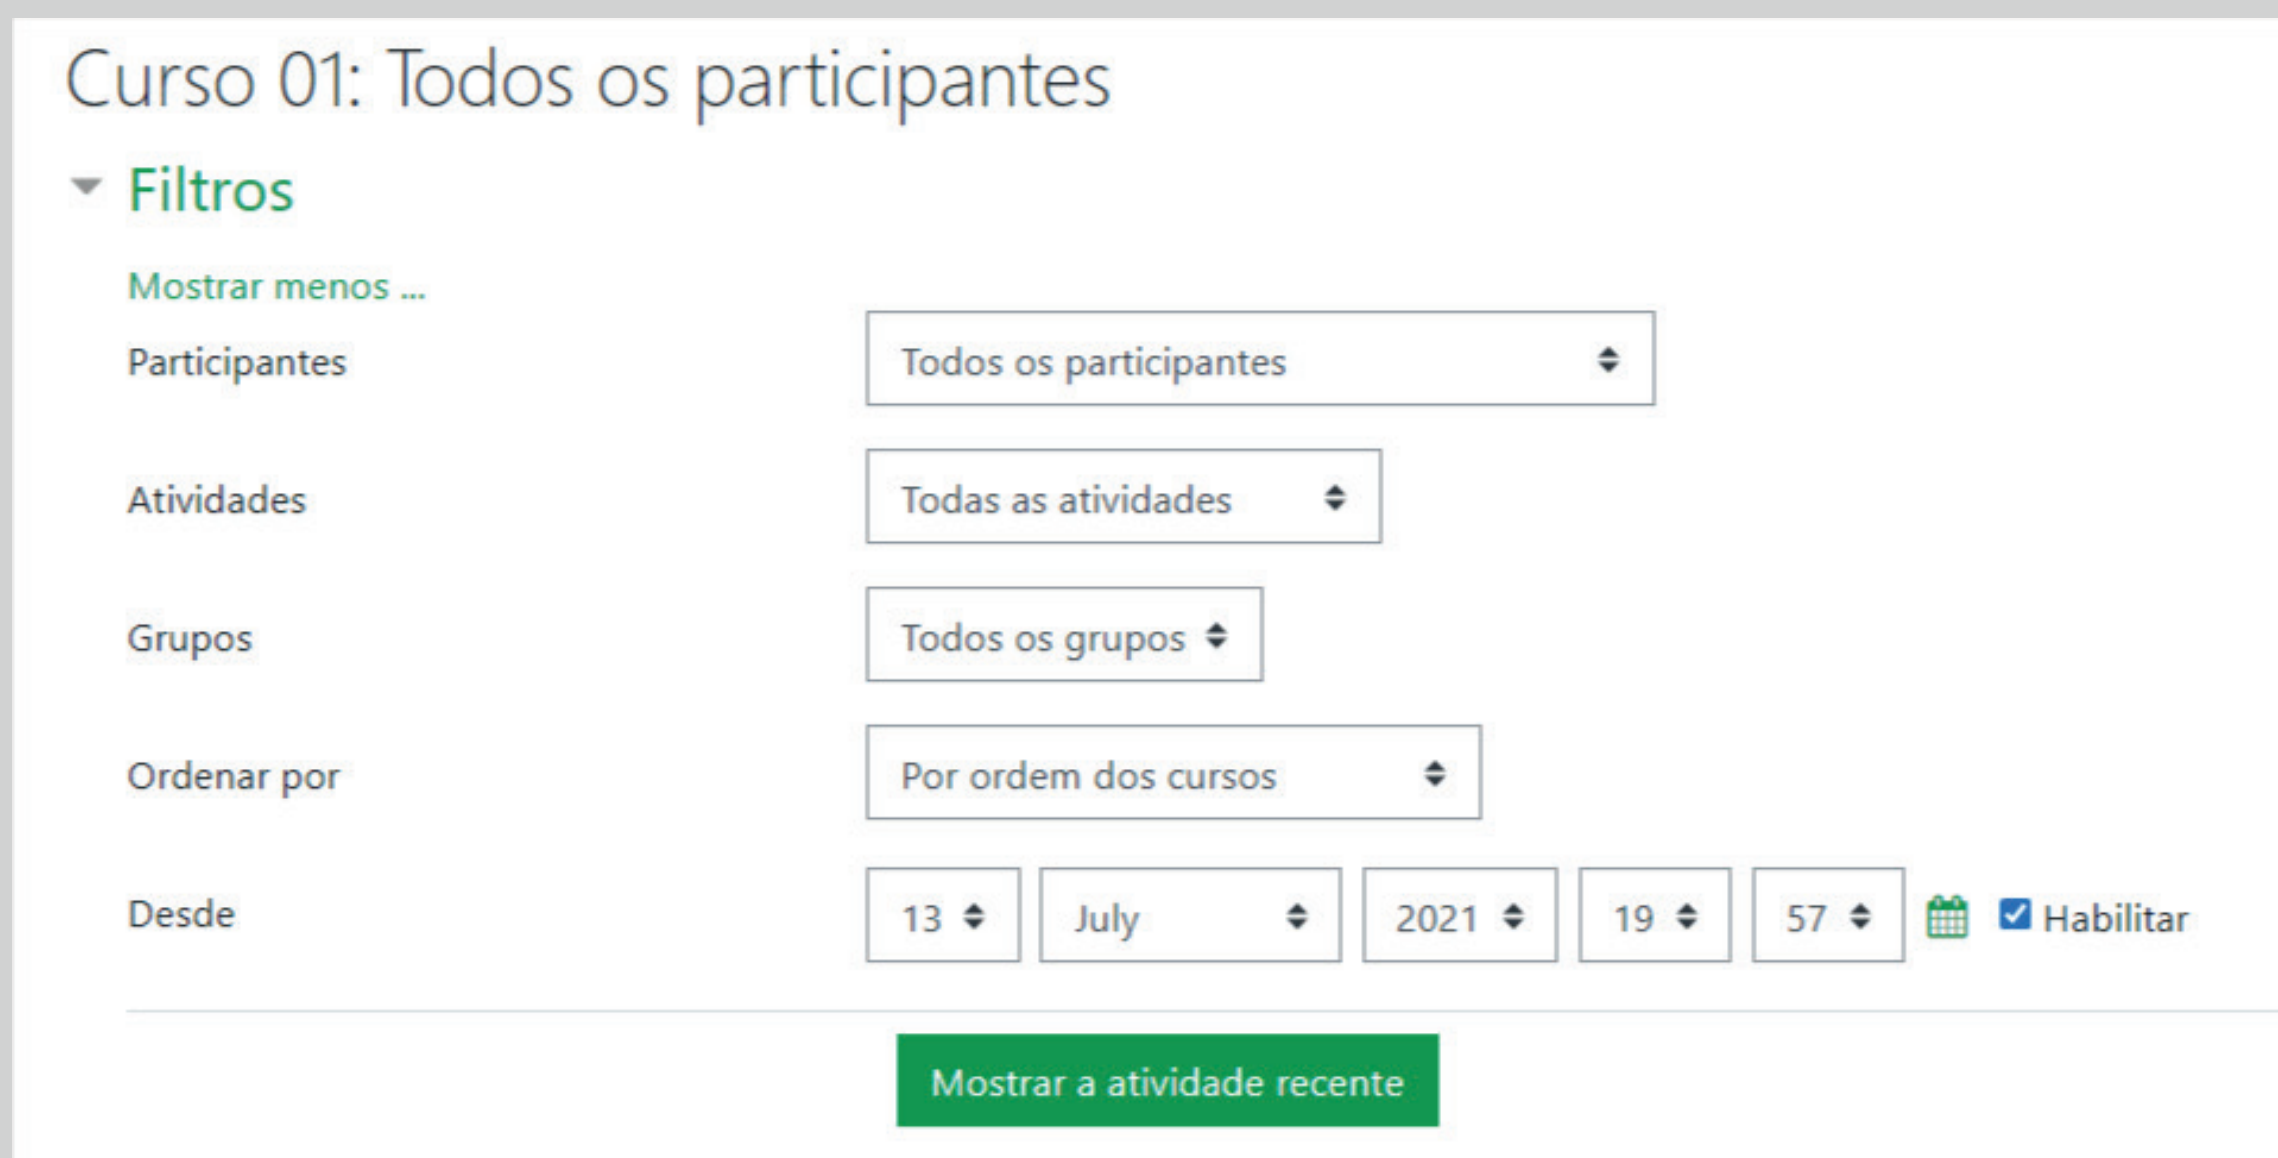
Curso 01: Todos os participantes

Filtros

Mostrar menos ...

Participantes
Todos os participantes

Atividades
Todas as atividades

Grupos
Todos os grupos

Ordenar por
Por ordem dos cursos

Desde
13 July 2021 19 57 Habilitar

Mostrar a atividade recente